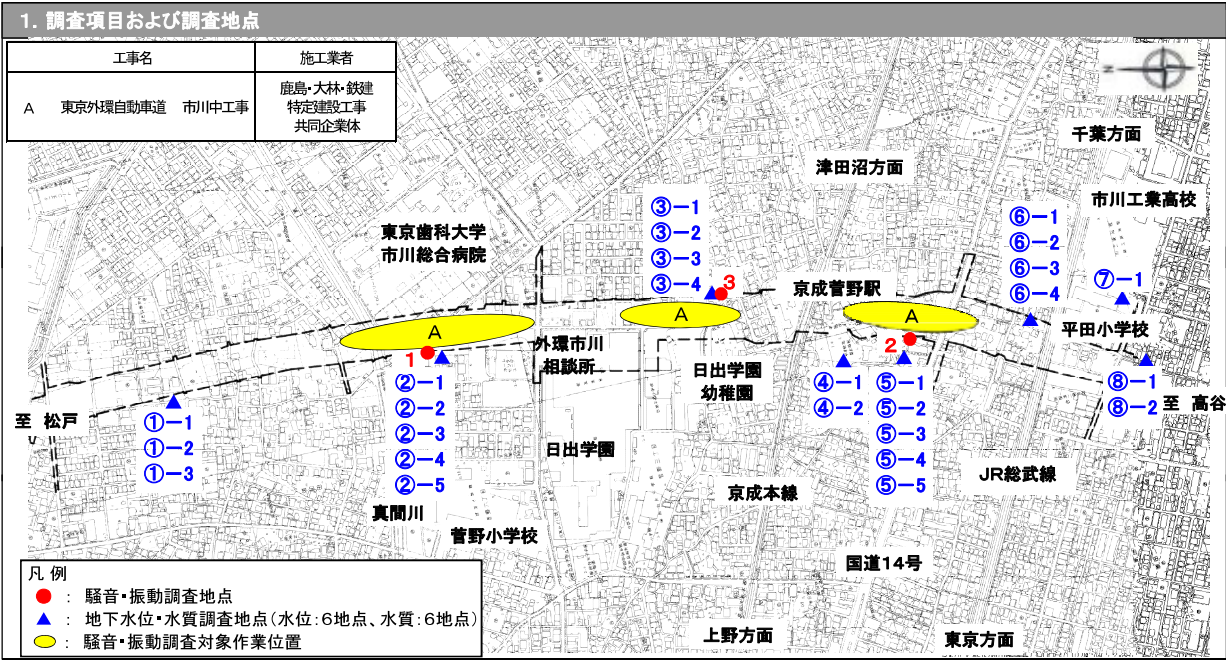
1. 調査項目および調査地点

| 工事名 | 施工業者 |
|---|---|
| A　東京外環自動車道　市川中工事 | 鹿島・大林・鉄建 特定建設工事 共同企業体 |

千葉方面

津田沼方面

市川工業高校

東京歯科大学
市川総合病院

③－1
③－2
③－3
③－4

3

京成菅野駅

⑥－1
⑥－2
⑥－3
⑥－4

⑦－1

A

A

A

平田小学校

1

外環市川
相談所

2

日出学園
幼稚園

④－1
④－2

⑤－1
⑤－2
⑤－3
⑤－4
⑤－5

⑧－1
⑧－2

至　高谷

至　松戸

①－1
①－2
①－3

②－1
②－2
②－3
②－4
②－5

日出学園

京成本線

JR総武線

真間川

菅野小学校

国道14号

上野方面

東京方面

凡 例
● ： 騒音・振動調査地点
▲ ： 地下水位・水質調査地点（水位：6地点、水質：6地点）
⬭ ： 騒音・振動調査対象作業位置